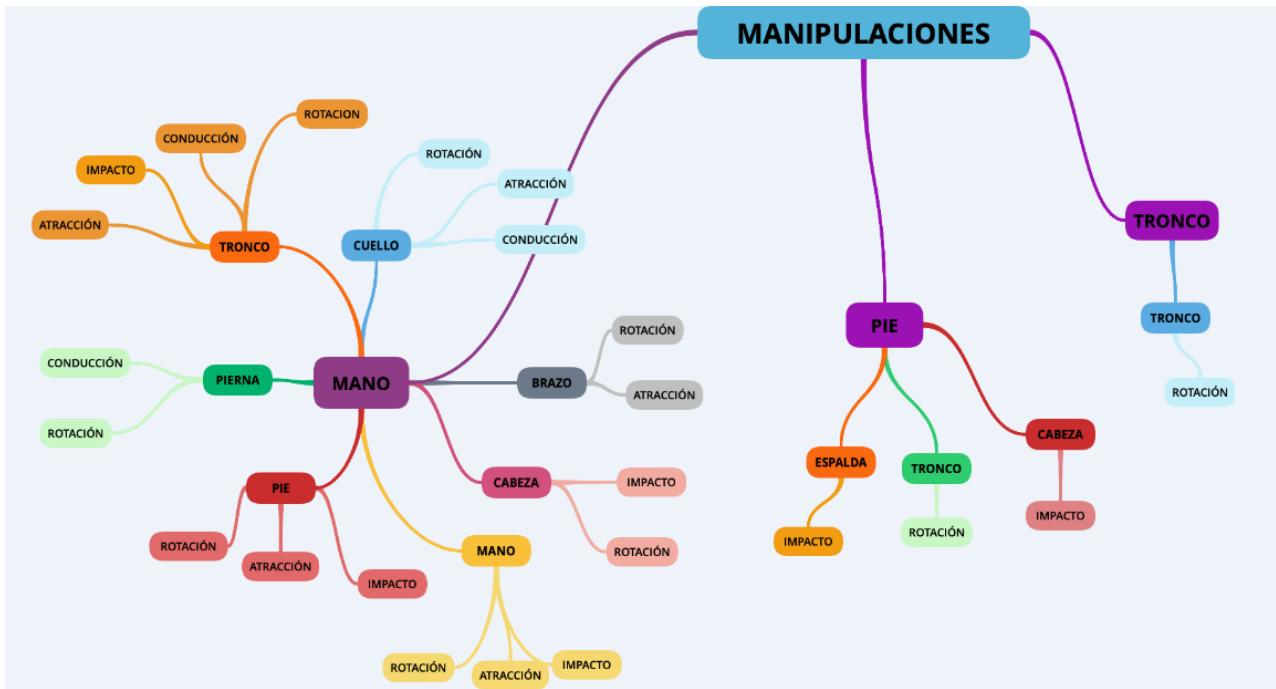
MANIPULACIONES

MANO

TRONCO
ROTACION
CONDUCCIÓN
IMPACTO
ATRACCIÓN

CUELLO
ROTACIÓN
ATRACCIÓN
CONDUCCIÓN

PIERNA
CONDUCCIÓN
ROTACIÓN

BRAZO
ROTACIÓN
ATRACCIÓN

CABEZA
IMPACTO
ROTACIÓN

PIE
ROTACIÓN
ATRACCIÓN
IMPACTO

MANO
ROTACIÓN
ATRACCIÓN
IMPACTO

PIE

ESPALDA
IMPACTO

TRONCO
ROTACIÓN

CABEZA
IMPACTO

TRONCO

TRONCO
ROTACIÓN